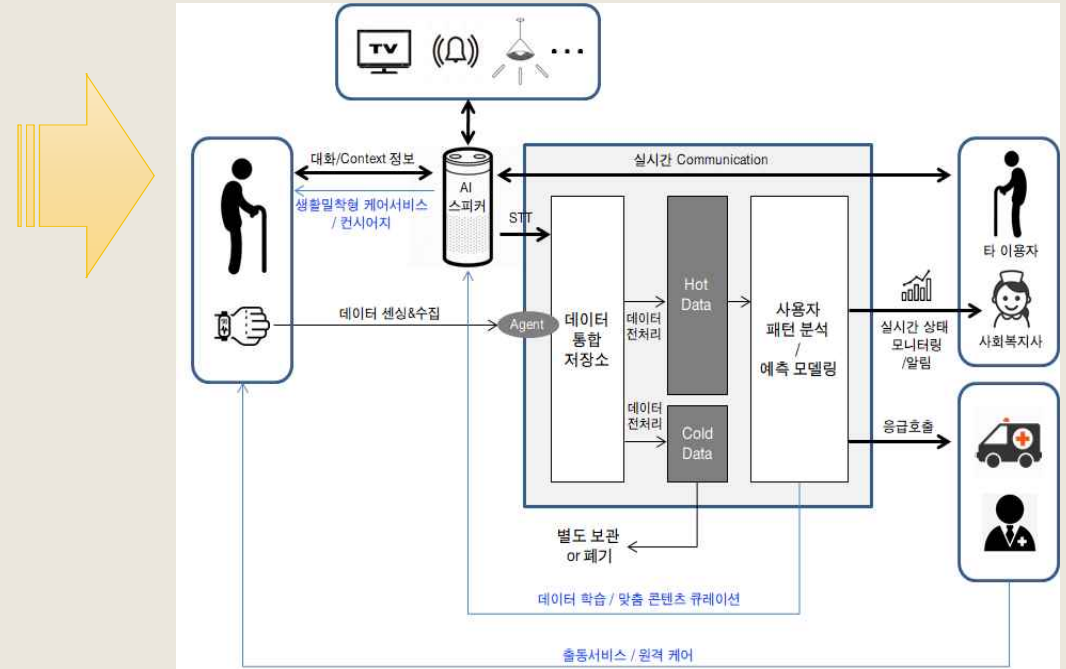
TV

대화/Context 정보

AI 스피커

생활밀착형 케어서비스 / 컨시어지

실시간 Communication

STT

데이터 센싱&수집

Agent

데이터 통합 저장소

데이터 전처리

데이터 전처리

Hot Data

Cold Data

사용자 패턴 분석 / 예측 모델링

타 이용자

실시간 상태 모니터링 /알림

사회복지사

응급호출

별도 보관 or 폐기

데이터 학습 / 맞춤 콘텐츠 큐레이션

출동서비스 / 원격 케어